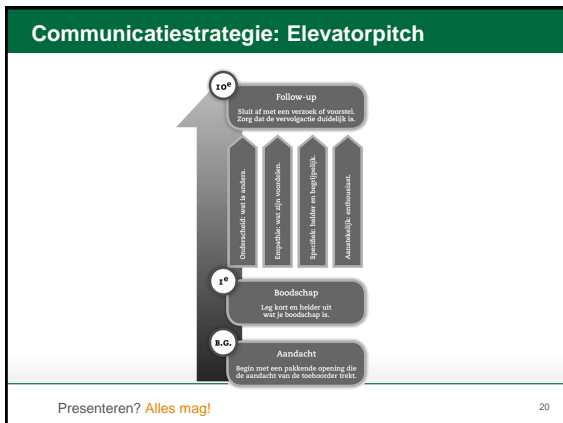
Communicatiestrategie: Elevatorpitch

10e

Follow-up

Sluit af met een verzoek of voorstel. Zorg dat de vervolgactie duidelijk is.

Onderscheid: wat is anders.

Empathie: wat zijn voordelen.

Specifiek: helder en begrijpelijk.

Aanstekelijk: enthousiast.

1e

Boodschap

Leg kort en helder uit wat je boodschap is.

B.G.

Aandacht

Begin met een pakkende opening die de aandacht van de toehoorder trekt.

Presenteren? Alles mag!

20